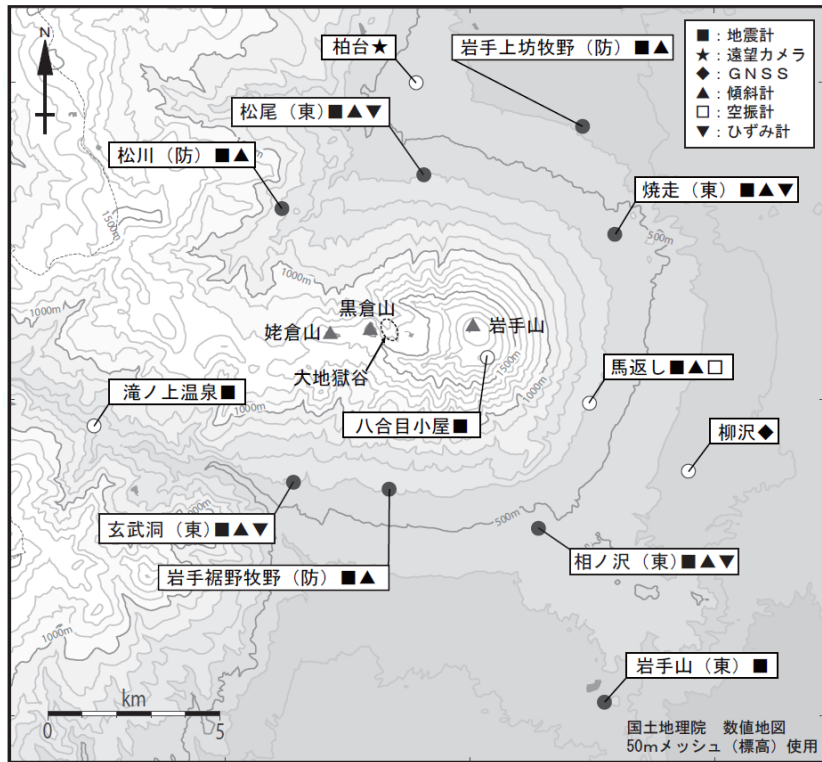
N

■：地震計
★：遠望カメラ
◆：GNSS
▲：傾斜計
□：空振計
▼：ひずみ計

柏台★
岩手上坊牧野（防）■▲
松尾（東）■▲▼
松川（防）■▲
焼走（東）■▲▼
1500m
1000m
1000m
500m
黒倉山
姥倉山
岩手山
大地獄谷
1500m
馬返し■▲□
滝ノ上温泉■
1000m
八合目小屋■
柳沢◆
玄武洞（東）■▲▼
500m
相ノ沢（東）■▲▼
岩手裾野牧野（防）■▲
岩手山（東）■

km
0
5

国土地理院　数値地図
50mメッシュ（標高）使用